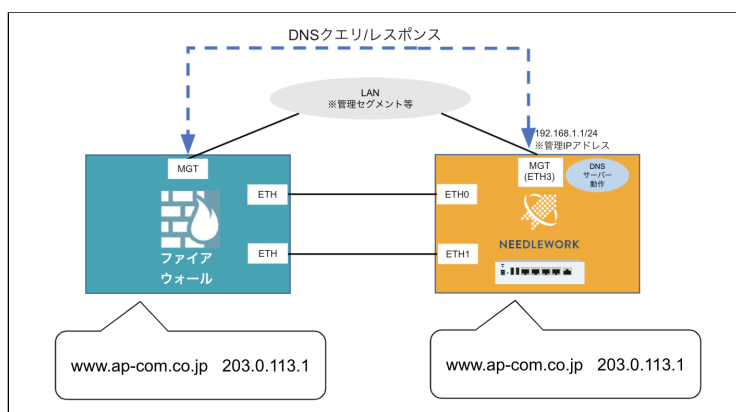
DNSクエリ/レスポンス

LAN
※管理セグメント等

192.168.1.1/24
※管理IPアドレス

MGT

ETH

ETH

ファイア
ウォール

MGT
(ETH3)

DNS
サーバー
動作

ETH0

ETH1

NEEDLEWORK

www.ap-com.co.jp 203.0.113.1

www.ap-com.co.jp 203.0.113.1